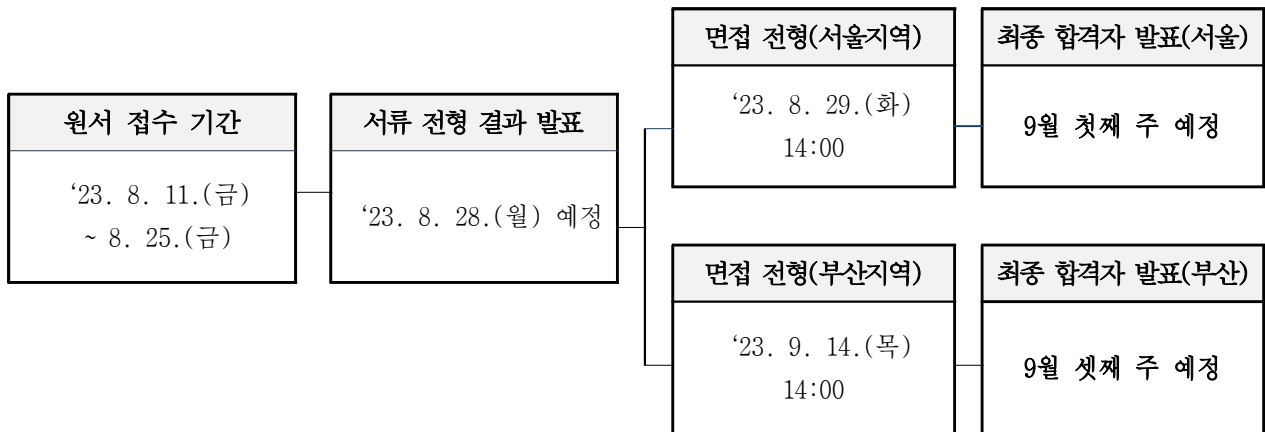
원서 접수 기간

‘23. 8. 11.(금) ~ 8. 25.(금)

서류 전형 결과 발표

‘23. 8. 28.(월) 예정

면접 전형(서울지역)

‘23. 8. 29.(화) 14:00

최종 합격자 발표(서울)

9월 첫째 주 예정

면접 전형(부산지역)

‘23. 9. 14.(목) 14:00

최종 합격자 발표(부산)

9월 셋째 주 예정